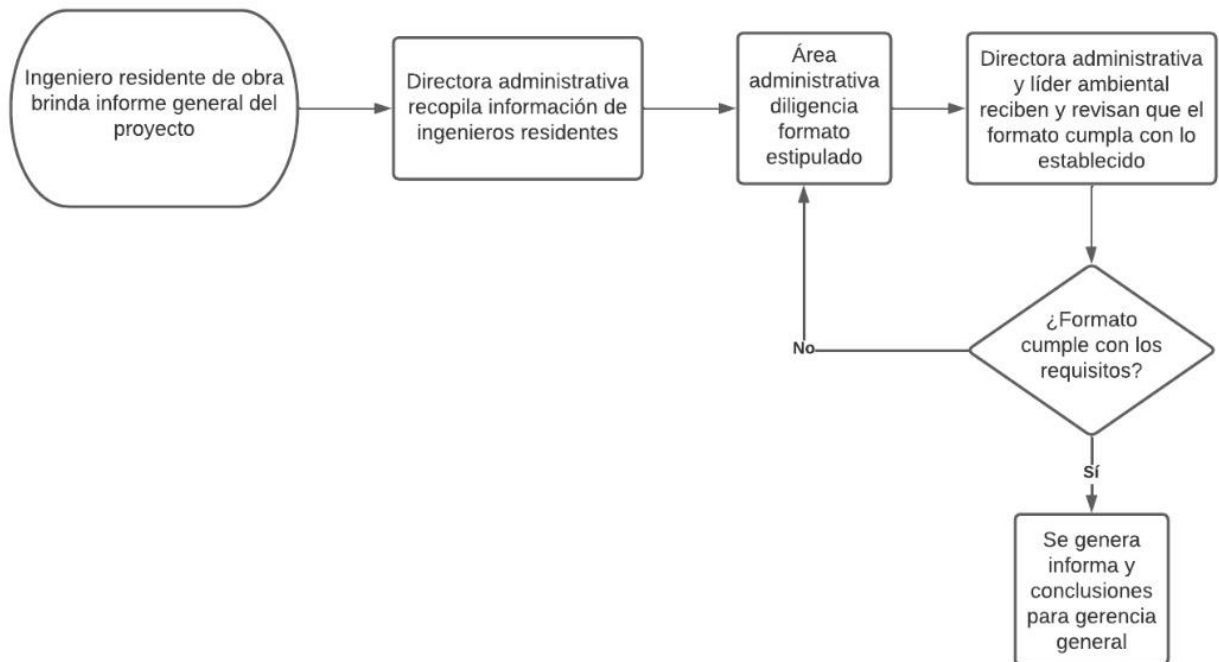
Ingeniero residente de obra brinda informe general del proyecto

Directora administrativa recopila información de ingenieros residentes

Área administrativa diligencia formato estipulado

Directora administrativa y líder ambiental reciben y revisan que el formato cumpla con lo establecido

¿Formato cumple con los requisitos?

No

Sí

Se genera informa y conclusiones para gerencia general